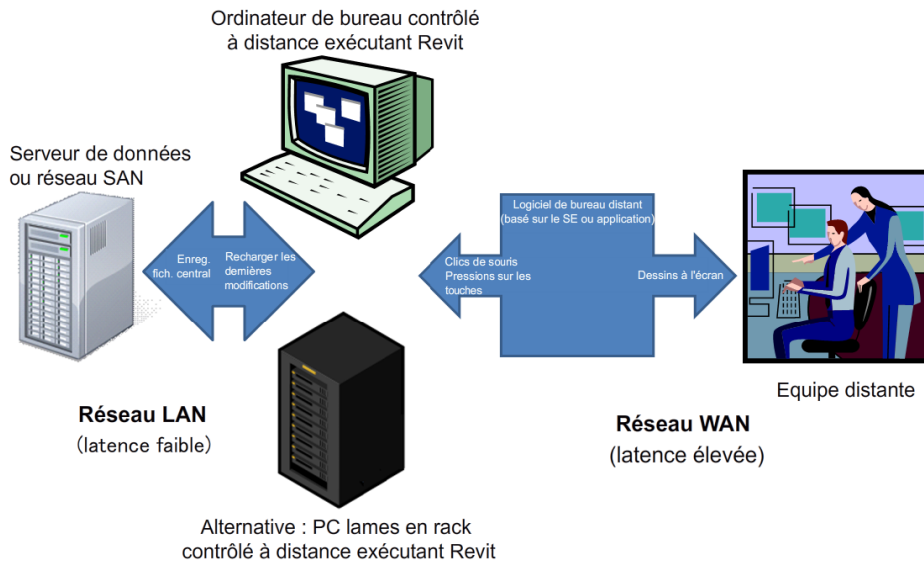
Ordinateur de bureau contrôlé à distance exécutant Revit

Serveur de données ou réseau SAN

Enreg. fich. central

Recharger les dernières modifications

Logiciel de bureau distant (basé sur le SE ou application)

Clics de souris Pressions sur les touches

Dessins à l'écran

Equipe distante

Réseau LAN
(latence faible)

Réseau WAN
(latence élevée)

Alternative : PC lames en rack contrôlé à distance exécutant Revit